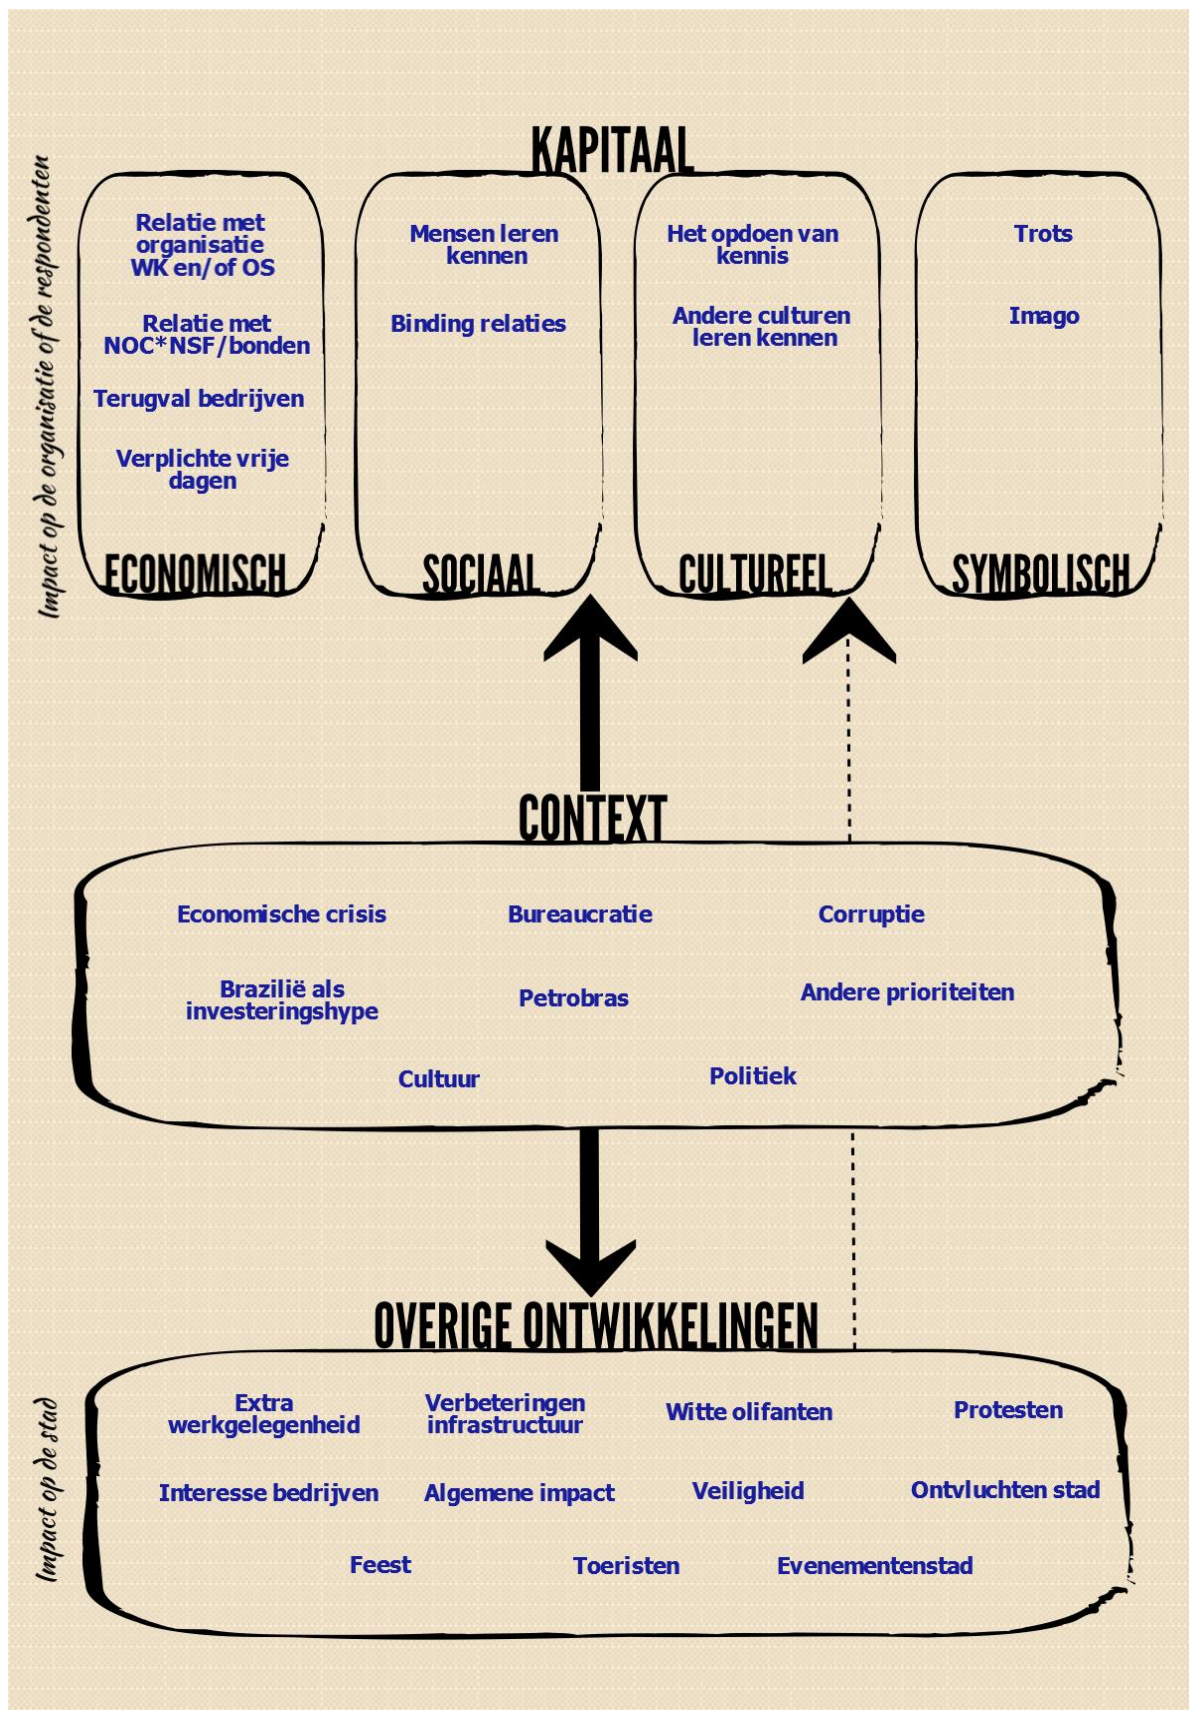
Impact op de organisatie of de respondenten

KAPITAAL

Relatie met organisatie WK en/of OS

Relatie met NOC*NSF/bonden

Terugval bedrijven

Verplichte vrije dagen

ECONOMISCH

Mensen leren kennen

Binding relaties

SOCIAAL

Het opdoen van kennis

Andere culturen leren kennen

CULTUREEL

Trots

Imago

SYMBOLISCH

CONTEXT

Economische crisis

Bureaucratie

Corruptie

Brazilië als investeringshype

Petrobras

Andere prioriteiten

Cultuur

Politiek

OVERIGE ONTWIKKELINGEN

Impact op de stad

Extra werkgelegenheid

Verbeteringen infrastructuur

Witte olifanten

Protesten

Interesse bedrijven

Algemene impact

Veiligheid

Ontvluchten stad

Feest

Toeristen

Evenementenstad